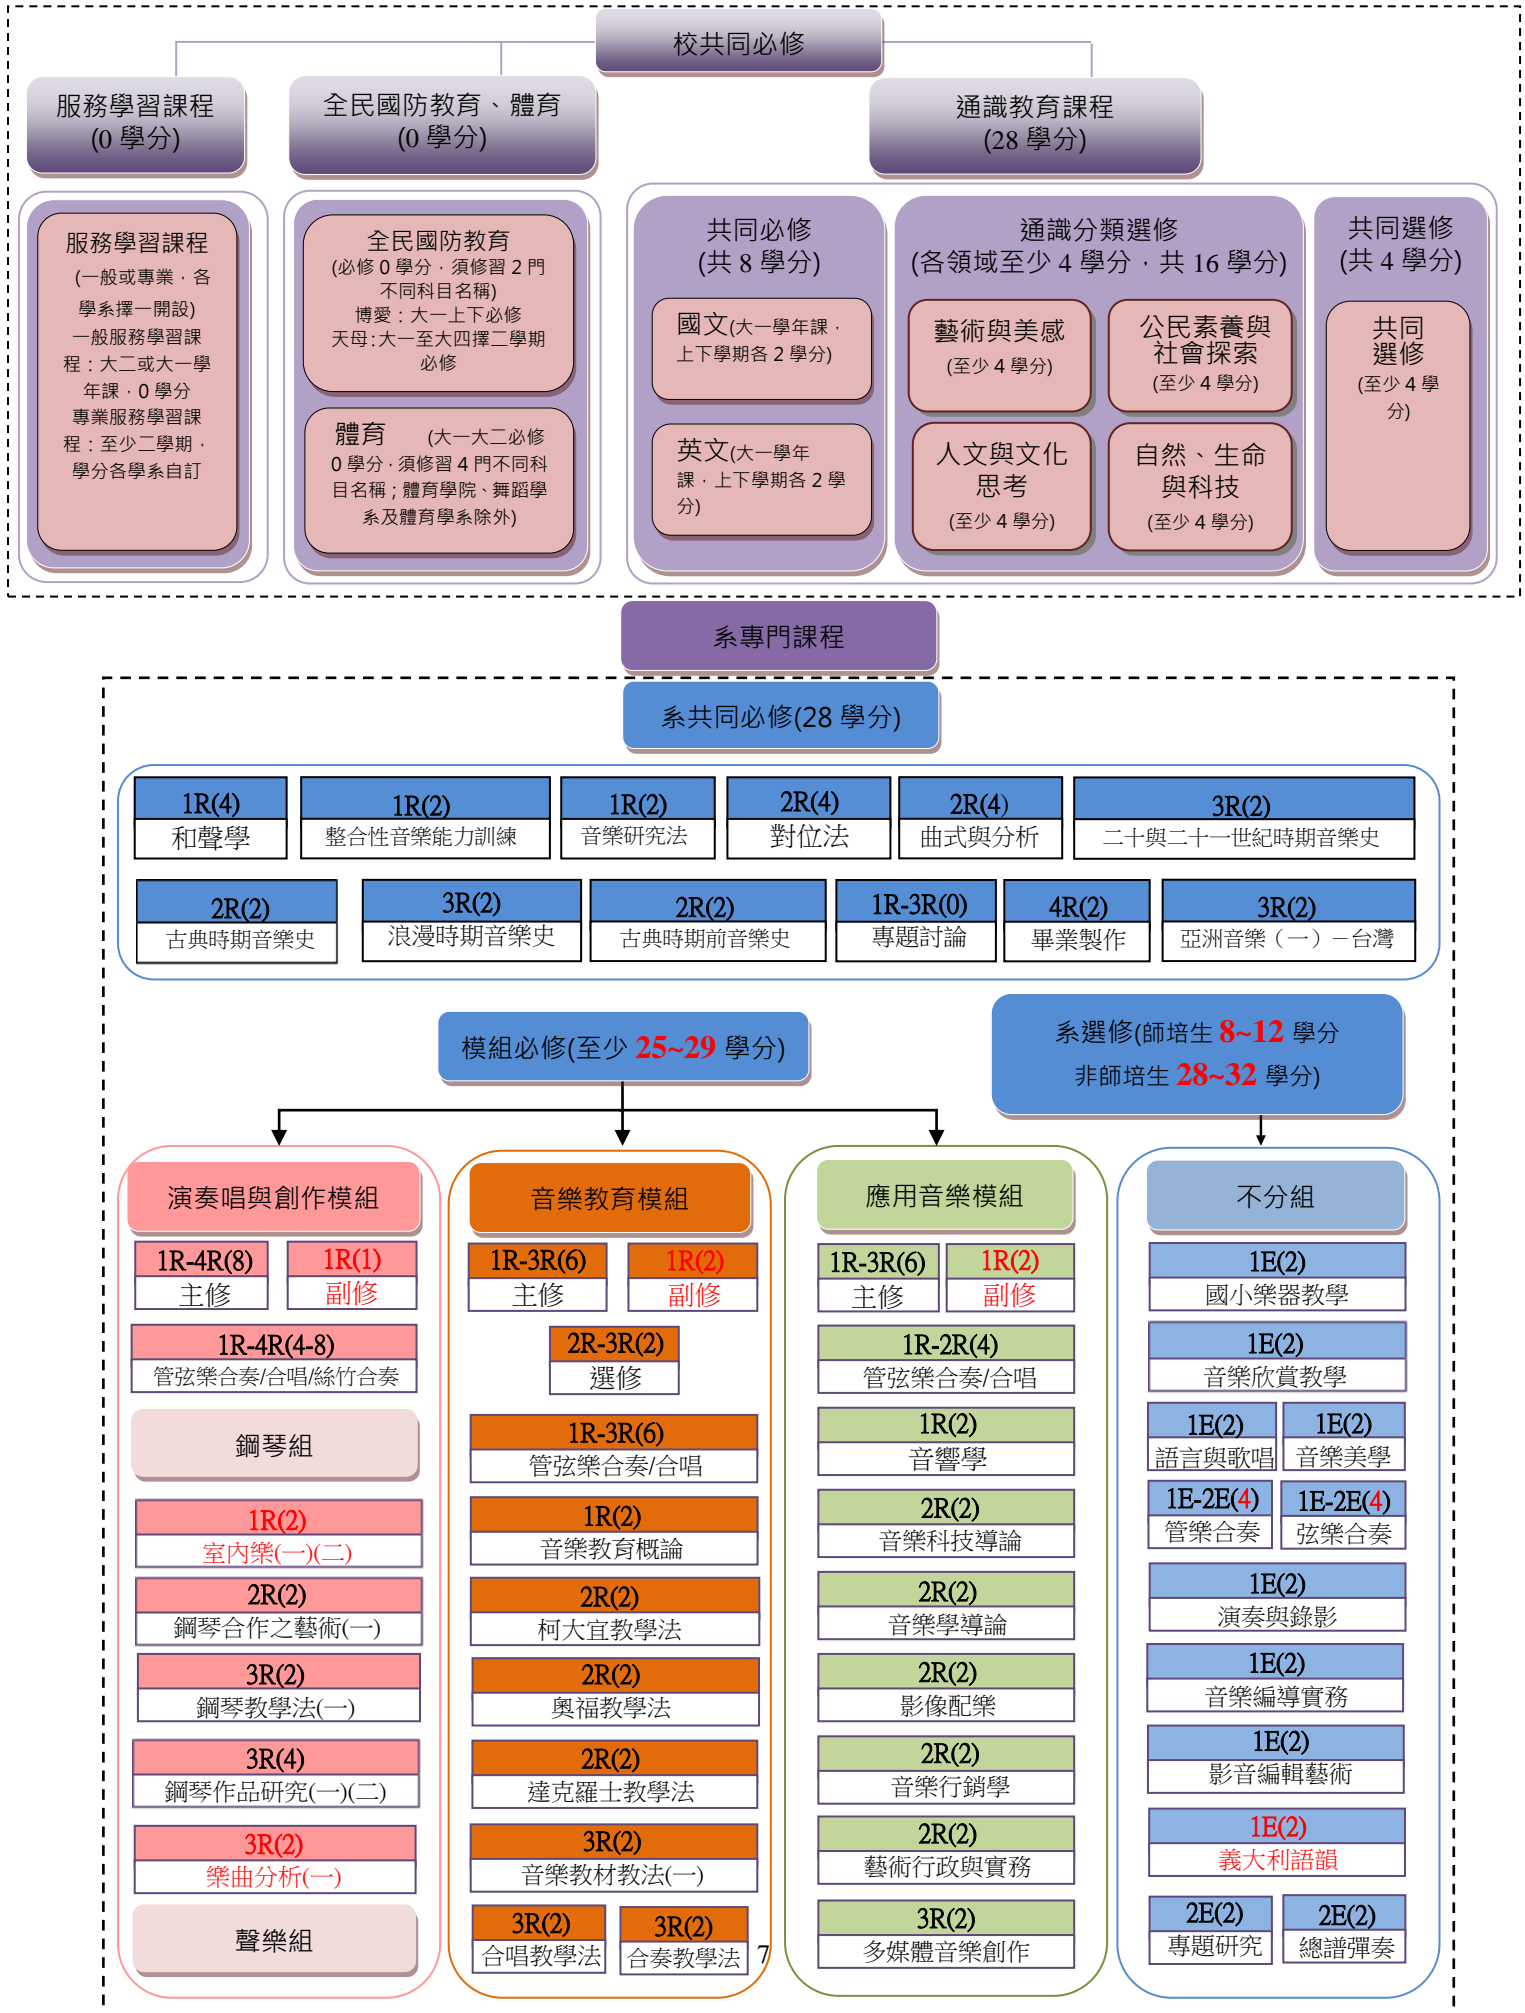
校共同必修

服務學習課程
(0 學分)

全民國防教育、體育
(0 學分)

通識教育課程
(28 學分)

服務學習課程
(一般或專業，各學系擇一開設)
一般服務學習課程：大二或大一學年課，0 學分
專業服務學習課程：至少二學期，學分各學系自訂

全民國防教育
(必修 0 學分，須修習 2 門不同科目名稱)
博愛：大一上下必修
天母:大一至大四擇二學期必修

體育 (大一大二必修 0 學分，須修習 4 門不同科目名稱；體育學院、舞蹈學系及體育學系除外)

共同必修
(共 8 學分)

國文(大一學年課，上下學期各 2 學分)

英文(大一學年課，上下學期各 2 學分)

通識分類選修
(各領域至少 4 學分，共 16 學分)

藝術與美感
(至少 4 學分)

公民素養與社會探索
(至少 4 學分)

人文與文化思考
(至少 4 學分)

自然、生命與科技
(至少 4 學分)

共同選修
(共 4 學分)

共同選修
(至少 4 學分)

系專門課程

系共同必修(28 學分)

| 1R(4) | 1R(2) | 1R(2) | 2R(4) | 2R(4) | 3R(2) |
|---|---|---|---|---|---|
| 和聲學 | 整合性音樂能力訓練 | 音樂研究法 | 對位法 | 曲式與分析 | 二十與二十一世紀時期音樂史 |

| 2R(2) | 3R(2) | 2R(2) | 1R-3R(0) | 4R(2) | 3R(2) |
|---|---|---|---|---|---|
| 古典時期音樂史 | 浪漫時期音樂史 | 古典時期前音樂史 | 專題討論 | 畢業製作 | 亞洲音樂（一）－台灣 |

模組必修(至少 25~29 學分)

系選修(師培生 8~12 學分
非師培生 28~32 學分)

演奏唱與創作模組
1R-4R(8) 主修
1R(1) 副修
1R-4R(4-8) 管弦樂合奏/合唱/絲竹合奏
鋼琴組
1R(2) 室內樂(一)(二)
2R(2) 鋼琴合作之藝術(一)
3R(2) 鋼琴教學法(一)
3R(4) 鋼琴作品研究(一)(二)
3R(2) 樂曲分析(一)
聲樂組

音樂教育模組
1R-3R(6) 主修
1R(2) 副修
2R-3R(2) 選修
1R-3R(6) 管弦樂合奏/合唱
1R(2) 音樂教育概論
2R(2) 柯大宜教學法
2R(2) 奧福教學法
2R(2) 達克羅士教學法
3R(2) 音樂教材教法(一)
3R(2) 合唱教學法
3R(2) 合奏教學法
7

應用音樂模組
1R-3R(6) 主修
1R(2) 副修
1R-2R(4) 管弦樂合奏/合唱
1R(2) 音響學
2R(2) 音樂科技導論
2R(2) 音樂學導論
2R(2) 影像配樂
2R(2) 音樂行銷學
2R(2) 藝術行政與實務
3R(2) 多媒體音樂創作

不分組
1E(2) 國小樂器教學
1E(2) 音樂欣賞教學
1E(2) 語言與歌唱
1E(2) 音樂美學
1E-2E(4) 管樂合奏
1E-2E(4) 弦樂合奏
1E(2) 演奏與錄影
1E(2) 音樂編導實務
1E(2) 影音編輯藝術
1E(2) 義大利語韻
2E(2) 專題研究
2E(2) 總譜彈奏